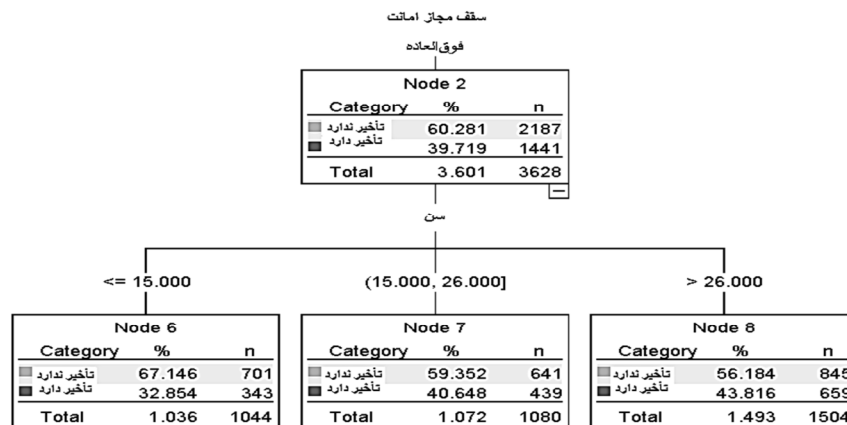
سقف مجاز امانت

فوق‌العاده

Node 2

| Category | % | n |
|---|---|---|
| تأخیر ندارد | 60.281 | 2187 |
| تأخیر دارد | 39.719 | 1441 |
| Total | 3.601 | 3628 |

سن

<= 15.000

(15.000, 26.000]

> 26.000

Node 6

| Category | % | n |
|---|---|---|
| تأخیر ندارد | 67.146 | 701 |
| تأخیر دارد | 32.854 | 343 |
| Total | 1.036 | 1044 |

Node 7

| Category | % | n |
|---|---|---|
| تأخیر ندارد | 59.352 | 641 |
| تأخیر دارد | 40.648 | 439 |
| Total | 1.072 | 1080 |

Node 8

| Category | % | n |
|---|---|---|
| تأخیر ندارد | 56.184 | 845 |
| تأخیر دارد | 43.816 | 659 |
| Total | 1.493 | 1504 |